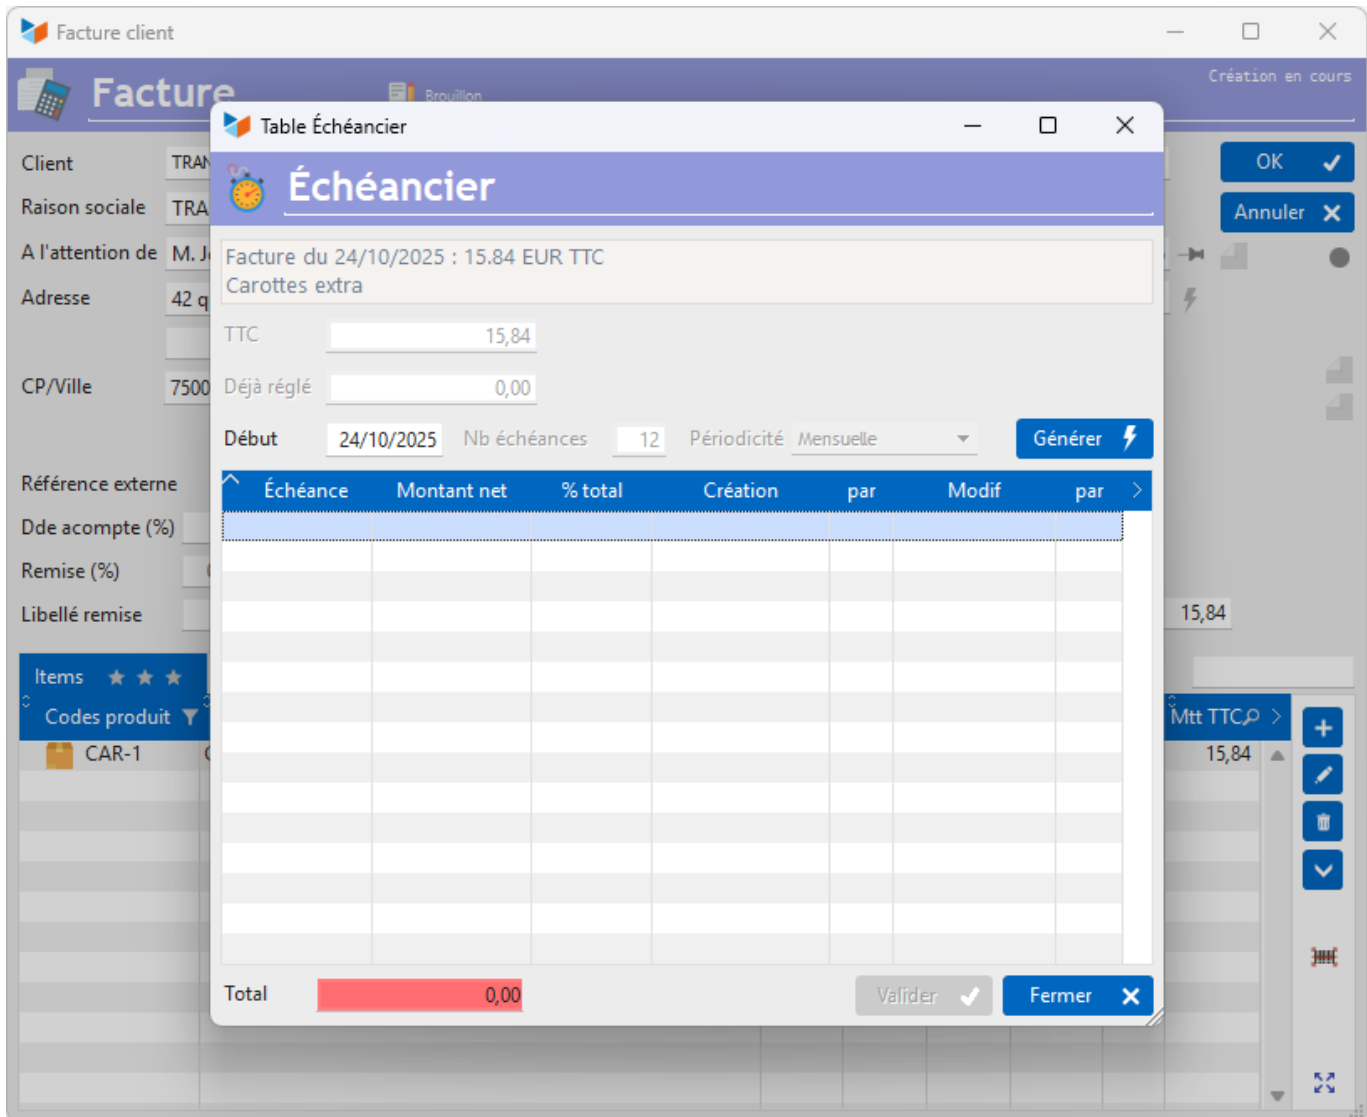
Facture client

Facture

Brouillon

Création en cours

Client TRAN

Raison sociale TRA

A l'attention de M. J

Adresse 42 q

CP/Ville 7500

Référence externe

Dde acompte (%)

Remise (%)

Libellé remise

Items ★ ★ ★

Codes produit

CAR-1

OK

Annuler

15,84

Mtt TTC

15,84

Table Échéancier

Échéancier

Facture du 24/10/2025 : 15.84 EUR TTC
Carottes extra

TTC 15,84

Déjà réglé 0,00

Début 24/10/2025 Nb échéances 12 Périodicité Mensuelle

Générer

| Échéance | Montant net | % total | Création | par | Modif | par |
|---|---|---|---|---|---|---|
| | | | | | | |

Total 0,00

Valider

Fermer